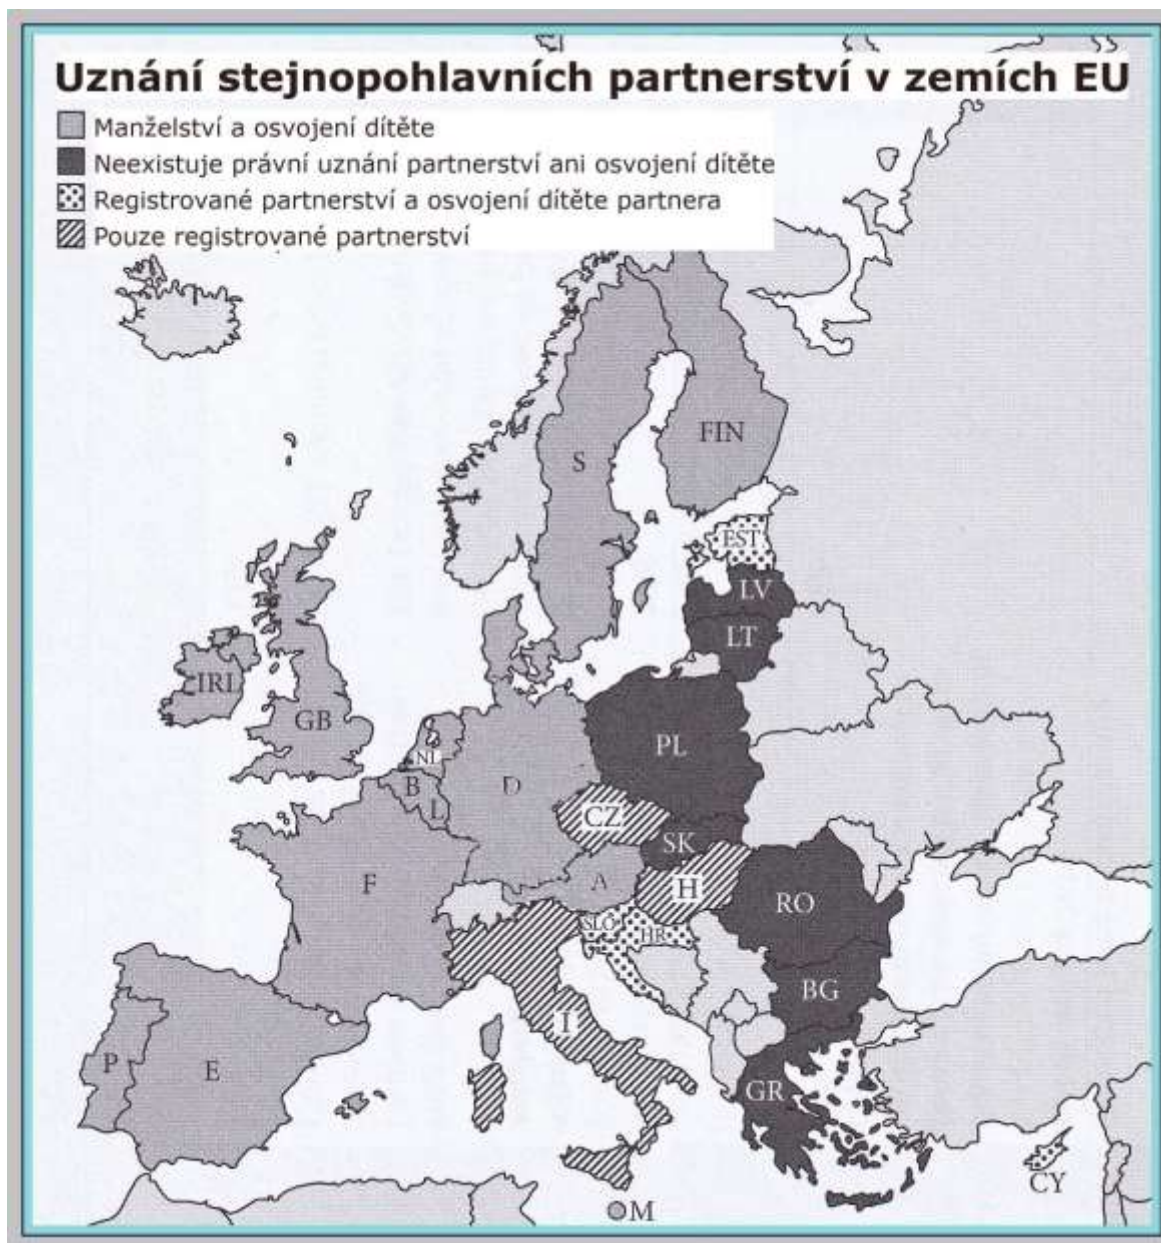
Uznání stejnopohlavních partnerství v zemích EU

Manželství a osvojení dítěte

Neexistuje právní uznání partnerství ani osvojení dítěte

Registrované partnerství a osvojení dítěte partnera

Pouze registrované partnerství

FIN

S

EST

LV

LT

IRL

GB

NL

B

L

D

PL

CZ

SK

F

A

H

RO

SLO

HR

BG

I

P

E

GR

CY

M